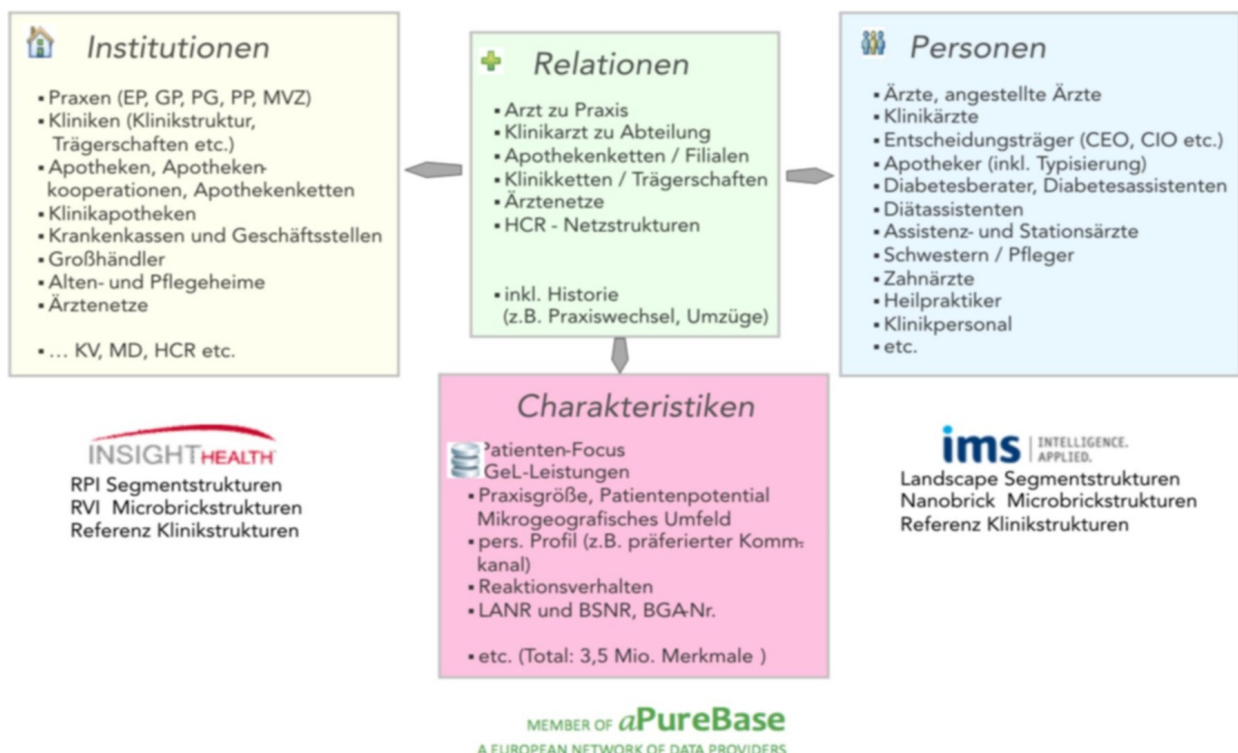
Institutionen

- Praxen (EP, GP, PG, PP, MVZ)
- Kliniken (Klinikstruktur, Trägerschaften etc.)
- Apotheken, Apothekenkooperationen, Apothekenketten
- Klinikapotheken
- Krankenkassen und Geschäftsstellen
- Großhändler
- Alten- und Pflegeheime
- Ärztenetze

- … KV, MD, HCR etc.

Relationen

- Arzt zu Praxis
- Klinikarzt zu Abteilung
- Apothekenketten / Filialen
- Klinikketten / Trägerschaften
- Ärztenetze
- HCR - Netzstrukturen

- inkl. Historie (z.B. Praxiswechsel, Umzüge)

Personen

- Ärzte, angestellte Ärzte
- Klinikärzte
- Entscheidungsträger (CEO, CIO etc.)
- Apotheker (inkl. Typisierung)
- Diabetesberater, Diabetesassistenten
- Diätassistenten
- Assistenz- und Stationsärzte
- Schwestern / Pfleger
- Zahnärzte
- Heilpraktiker
- Klinikpersonal
- etc.

Charakteristiken

Patienten-Focus
GeL-Leistungen
- Praxisgröße, Patientenpotential Mikrogeografisches Umfeld
- pers. Profil (z.B. präferierter Komm.-kanal)
- Reaktionsverhalten
- LANR und BSNR, BGA-Nr.

- etc. (Total: 3,5 Mio. Merkmale )

INSIGHTHEALTH
RPI Segmentstrukturen
RVI Microbrickstrukturen
Referenz Klinikstrukturen

ims INTELLIGENCE. APPLIED.
Landscape Segmentstrukturen
Nanobrick Microbrickstrukturen
Referenz Klinikstrukturen

MEMBER OF aPureBase
A EUROPEAN NETWORK OF DATA PROVIDERS